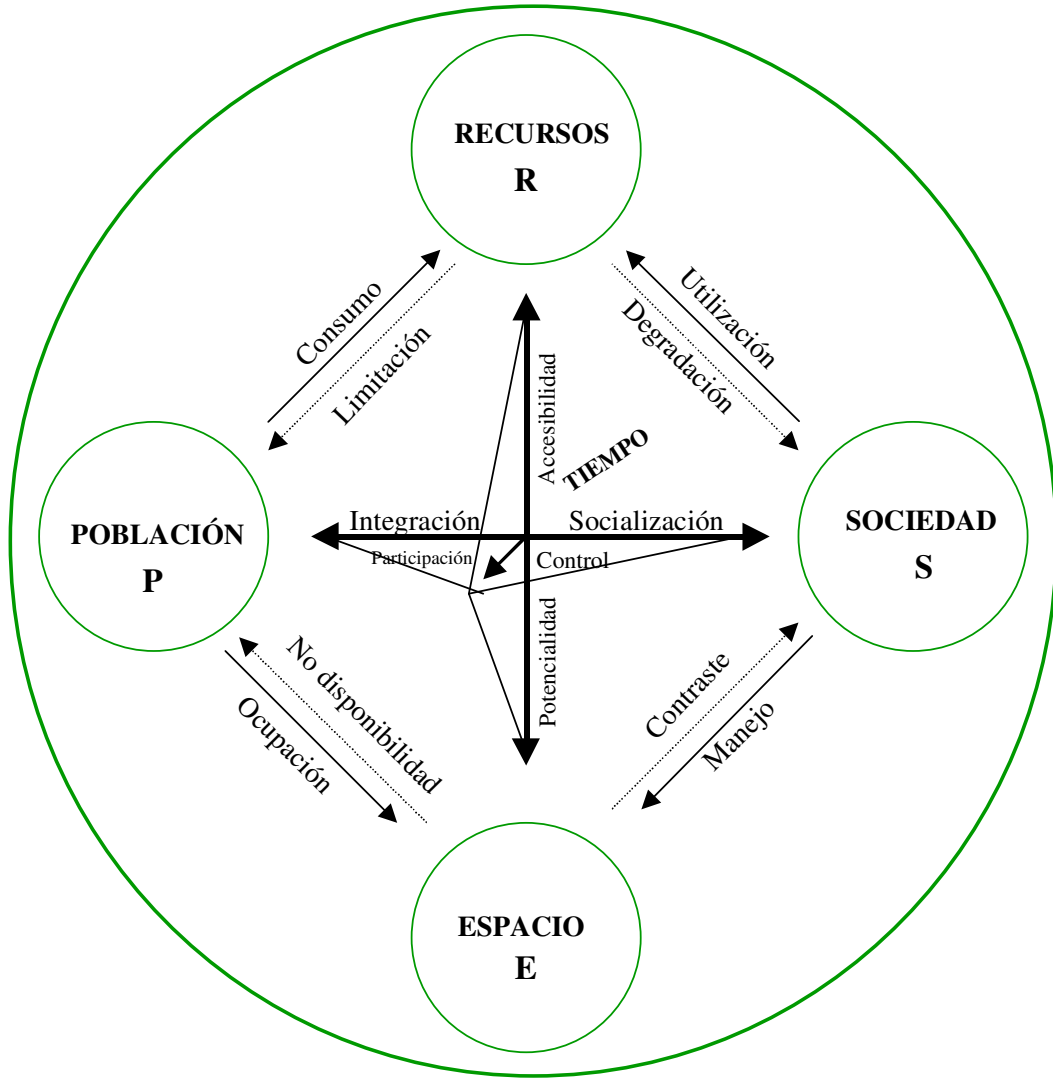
RECURSOS
R

Consumo
Limitación

Utilización
Degradación

Accesibilidad
TIEMPO

POBLACIÓN
P

Integración
Participación

Socialización
Control

SOCIEDAD
S

Potencialidad

No disponibilidad
Ocupación

Contraste
Manejo

ESPACIO
E